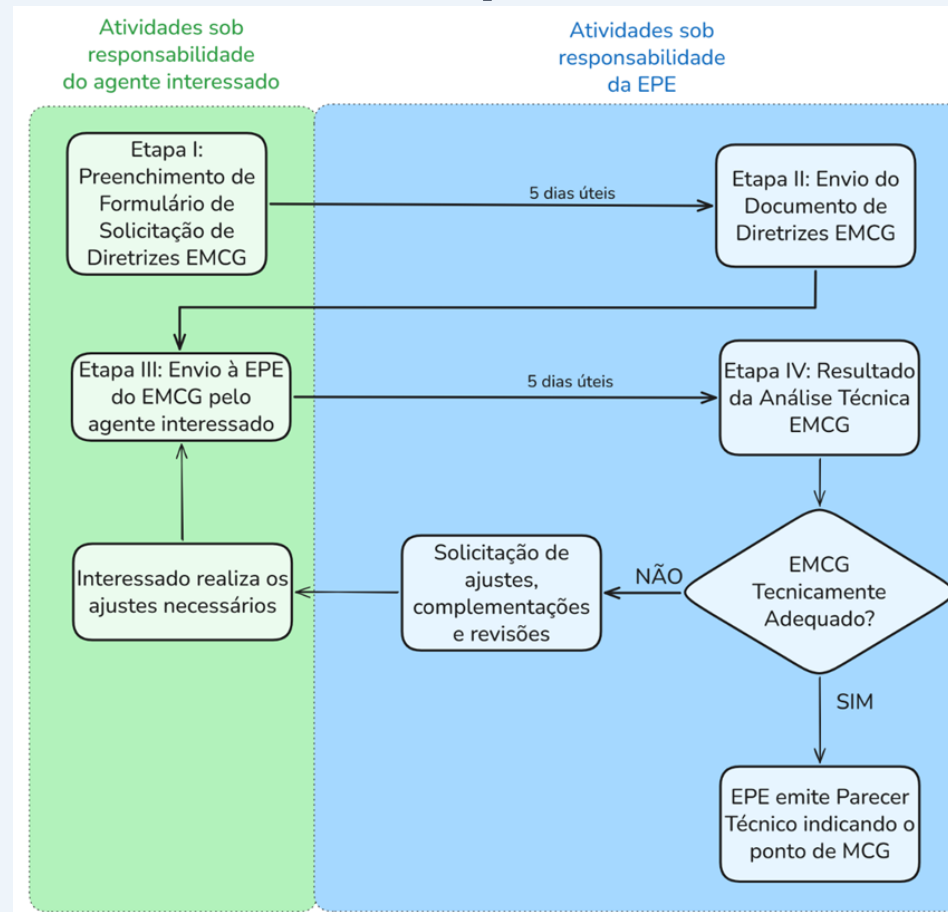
Atividades sob responsabilidade do agente interessado

Atividades sob responsabilidade da EPE

Etapa I: Preenchimento de Formulário de Solicitação de Diretrizes EMCG

5 dias úteis

Etapa II: Envio do Documento de Diretrizes EMCG

Etapa III: Envio à EPE do EMCG pelo agente interessado

5 dias úteis

Etapa IV: Resultado da Análise Técnica EMCG

EMCG Tecnicamente Adequado?

NÃO

Solicitação de ajustes, complementações e revisões

Interessado realiza os ajustes necessários

SIM

EPE emite Parecer Técnico indicando o ponto de MCG